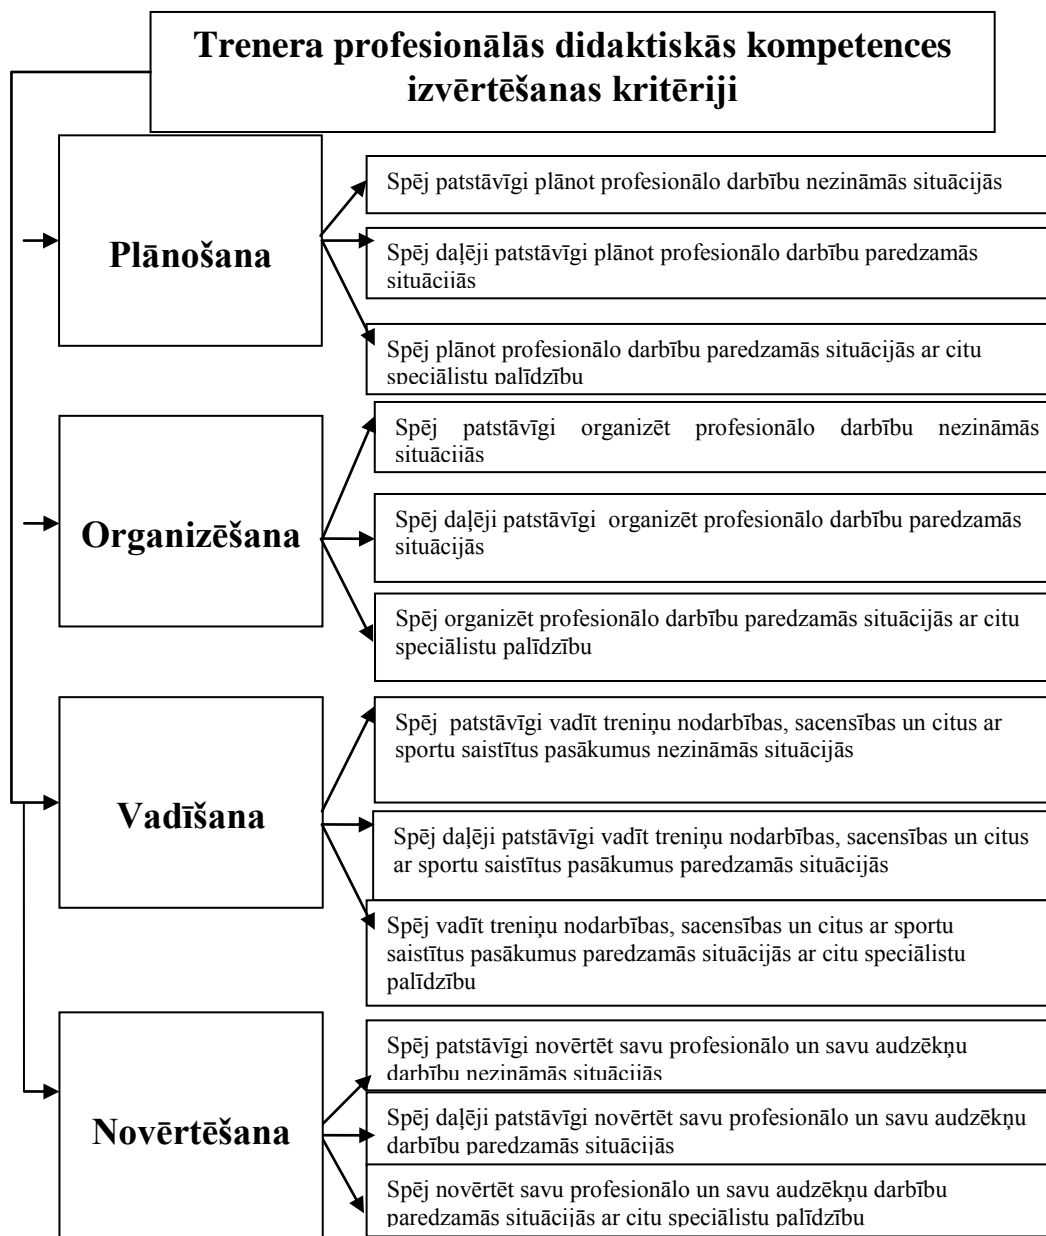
Trenera profesionālās didaktiskās kompetences izvērtēšanas kritēriji

Plānošana

Spēj patstāvīgi plānot profesionālo darbību nezināmās situācijās

Spēj daļēji patstāvīgi plānot profesionālo darbību paredzamās situācijās

Spēj plānot profesionālo darbību paredzamās situācijās ar citu speciālistu palīdzību

Organizēšana

Spēj patstāvīgi organizēt profesionālo darbību nezināmās situācijās

Spēj daļēji patstāvīgi organizēt profesionālo darbību paredzamās situācijās

Spēj organizēt profesionālo darbību paredzamās situācijās ar citu speciālistu palīdzību

Vadīšana

Spēj patstāvīgi vadīt treniņu nodarbības, sacensības un citus ar sportu saistītus pasākumus nezināmās situācijās

Spēj daļēji patstāvīgi vadīt treniņu nodarbības, sacensības un citus ar sportu saistītus pasākumus paredzamās situācijās

Spēj vadīt treniņu nodarbības, sacensības un citus ar sportu saistītus pasākumus paredzamās situācijās ar citu speciālistu palīdzību

Novērtēšana

Spēj patstāvīgi novērtēt savu profesionālo un savu audzēkņu darbību nezināmās situācijās

Spēj daļēji patstāvīgi novērtēt savu profesionālo un savu audzēkņu darbību paredzamās situācijās

Spēj novērtēt savu profesionālo un savu audzēkņu darbību paredzamās situācijās ar citu speciālistu palīdzību